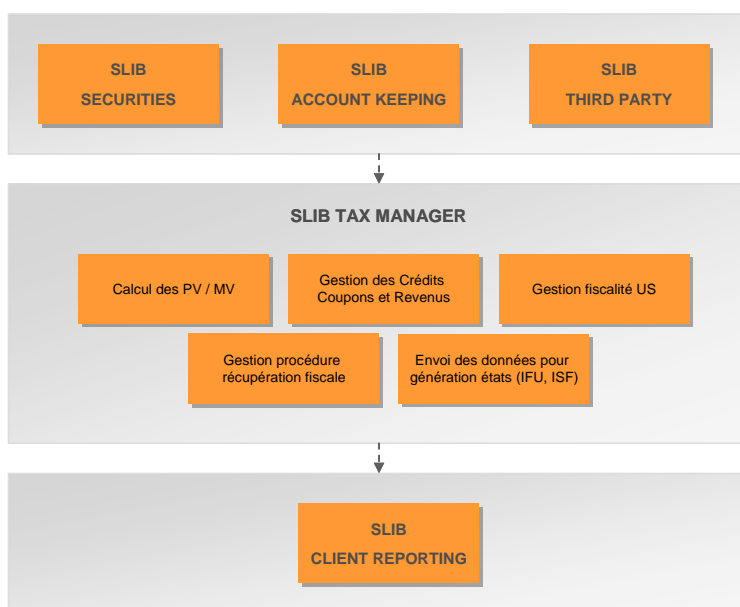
SLIB
SECURITIES

SLIB
ACCOUNT KEEPING

SLIB
THIRD PARTY

SLIB TAX MANAGER

Calcul des PV / MV

Gestion des Crédits Coupons et Revenus

Gestion fiscalité US

Gestion procédure récupération fiscale

Envoi des données pour génération états (IFU, ISF)

SLIB
CLIENT REPORTING